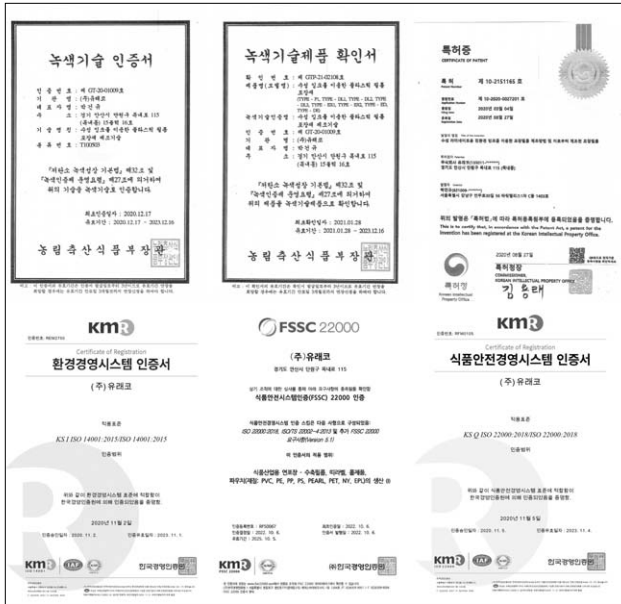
녹색기술 인증서

인 증 번 호 : 제 GT-20-01009호
기 업 명 : (주)유래코
대 표 자 : 박인규
소 재 지 : 경기 안성시 양성면 목새로 115 (목새동) 1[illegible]
기 술 명 칭 : 사탕 입고를 이용한 플라스틱 필름 조성물 제조기술
유 효 번 호 : T100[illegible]

「저탄소 녹색성장 기본법」 제32조 및 「녹색인증제 운영요령」 제27조에 의거하여 위의 기술을 녹색기술로 인증합니다.

최초인증일자 : 2020.12.17
유효기간 : 2020.12.17 ~ 2023.12.16

농림축산식품부장관

녹색기술제품 확인서

확 인 번 호 : 제 GTP-21-02108호
제품명(모델명) : 사탕 입고를 이용한 플라스틱 필름 조성물
녹색기술명칭 : 사탕 입고를 이용한 플라스틱 필름 조성물 제조기술
녹색기술인증번호 : 제 GT-20-01009호
기 업 명 : (주)유래코
대 표 자 : 박인규
주 소 : 경기 안성시 양성면 목새로 115

「저탄소 녹색성장 기본법」 제32조 및 「녹색인증제 운영요령」 제27조에 의거하여 위의 제품을 녹색기술제품으로 확인합니다.

최초확인일자 : 2021.01.28
유효기간 : 2021.01.28 ~ 2023.12.16

농림축산식품부장관

특허증
CERTIFICATE OF PATENT

특 허 제 10-2151165 호

2020년 08월 27일

위의 발명은 「특허법」에 따라 특허등록원부에 등록되었음을 증명합니다.
This is to certify that, in accordance with the Patent Act, a patent for the invention has been registered at the Korean Intellectual Property Office.

2020년 08월 27일

특허청장
COMMISSIONER, KOREAN INTELLECTUAL PROPERTY OFFICE
김 용 래

KMR
Certificate of Registration
환경경영시스템 인증서
(주)유래코
KS I ISO 14001:2015/ISO 14001:2015
2020년 11월 2일
KMR 한국경영인증원

FSSC 22000
(주)유래코
경기도 안성시 양성면 목새로 115
식품안전시스템인증(FSSC) 22000 인증
ISO 22000:2018, ISO/TS 22002-4:2013 및 추가 FSSC 22000 요구사항(Version 5.1)
식품산업용 연포장 - 수축필름, 의바필, 롤제품, 파우치(재질: PVC, PE, PP, PS, PEARL, PET, NY, EPL)의 생산
KMR (주)한국경영인증원

KMR
Certificate of Registration
식품안전경영시스템 인증서
(주)유래코
KS Q ISO 22000:2018/ISO 22000:2018
2020년 11월 5일
KMR 한국경영인증원